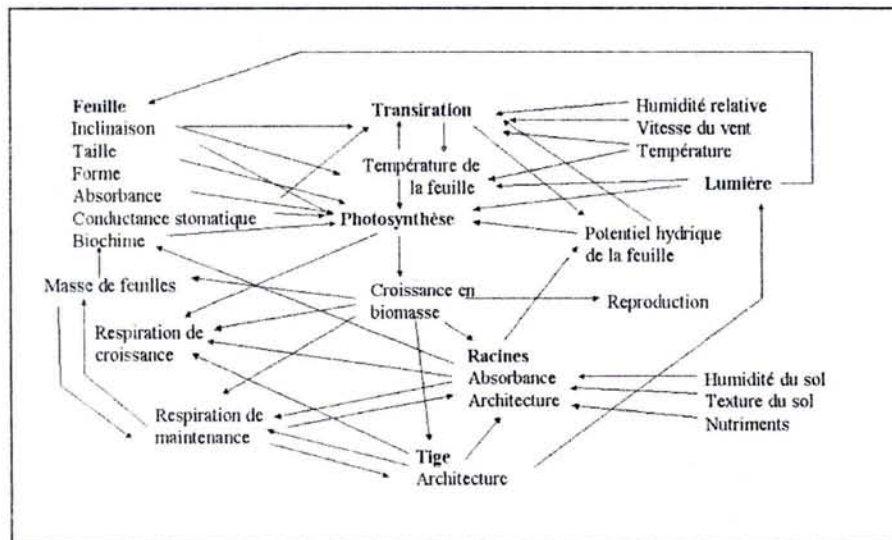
Feuille
Inclinaison
Taille
Forme
Absorbance
Conductance stomatique
Biochimie

Transiration

Température de la feuille

Photosynthèse

Humidité relative
Vitesse du vent
Température

Lumière

Potentiel hydrique de la feuille

Masse de feuilles

Croissance en biomasse

Reproduction

Respiration de croissance

Racines
Absorbance
Architecture

Humidité du sol
Texture du sol
Nutriments

Respiration de maintenance

Tige
Architecture